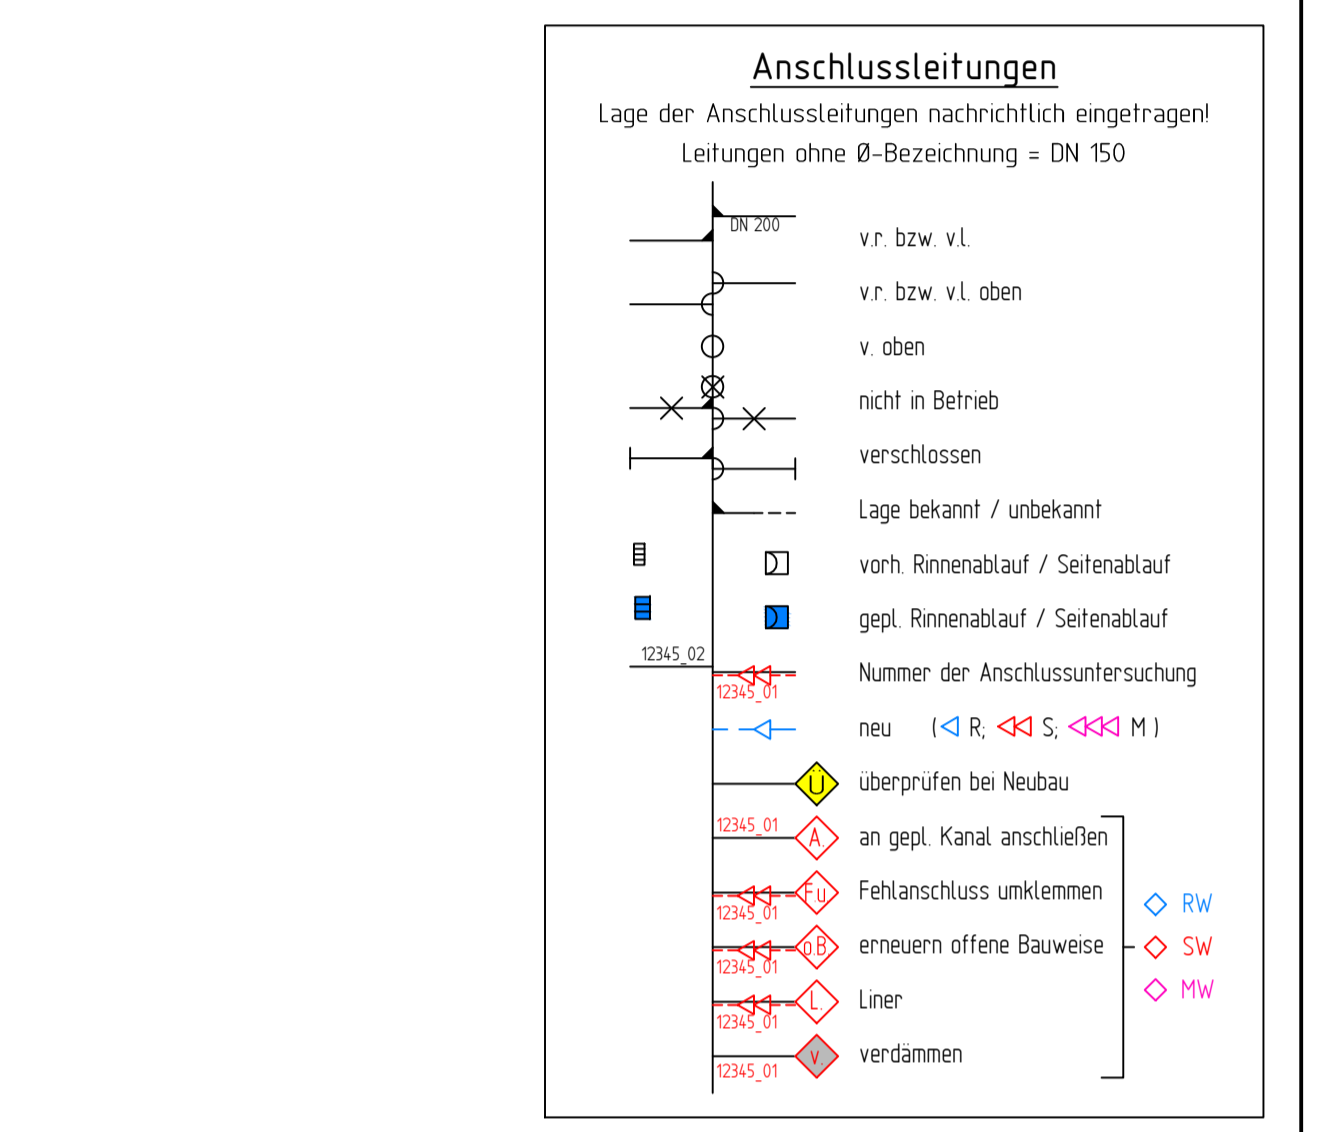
Anschlussleitungen

Lage der Anschlussleitungen nachrichtlich eingetragen!
Leitungen ohne Ø-Bezeichnung = DN 150

DN 200
v.r. bzw. v.l.
v.r. bzw. v.l. oben
v. oben
nicht in Betrieb
verschlossen
Lage bekannt / unbekannt
vorh. Rinnenablauf / Seitenablauf
gepl. Rinnenablauf / Seitenablauf
12345_02
12345_01
Nummer der Anschlussuntersuchung
neu ( R; S; M )
Ü
überprüfen bei Neubau
12345_01
A.
an gepl. Kanal anschließen
Fu
12345_01
Fehlanschluss umklemmen
o.B
12345_01
erneuern offene Bauweise
L.
12345_01
Liner
v.
12345_01
verdämmen
RW
SW
MW